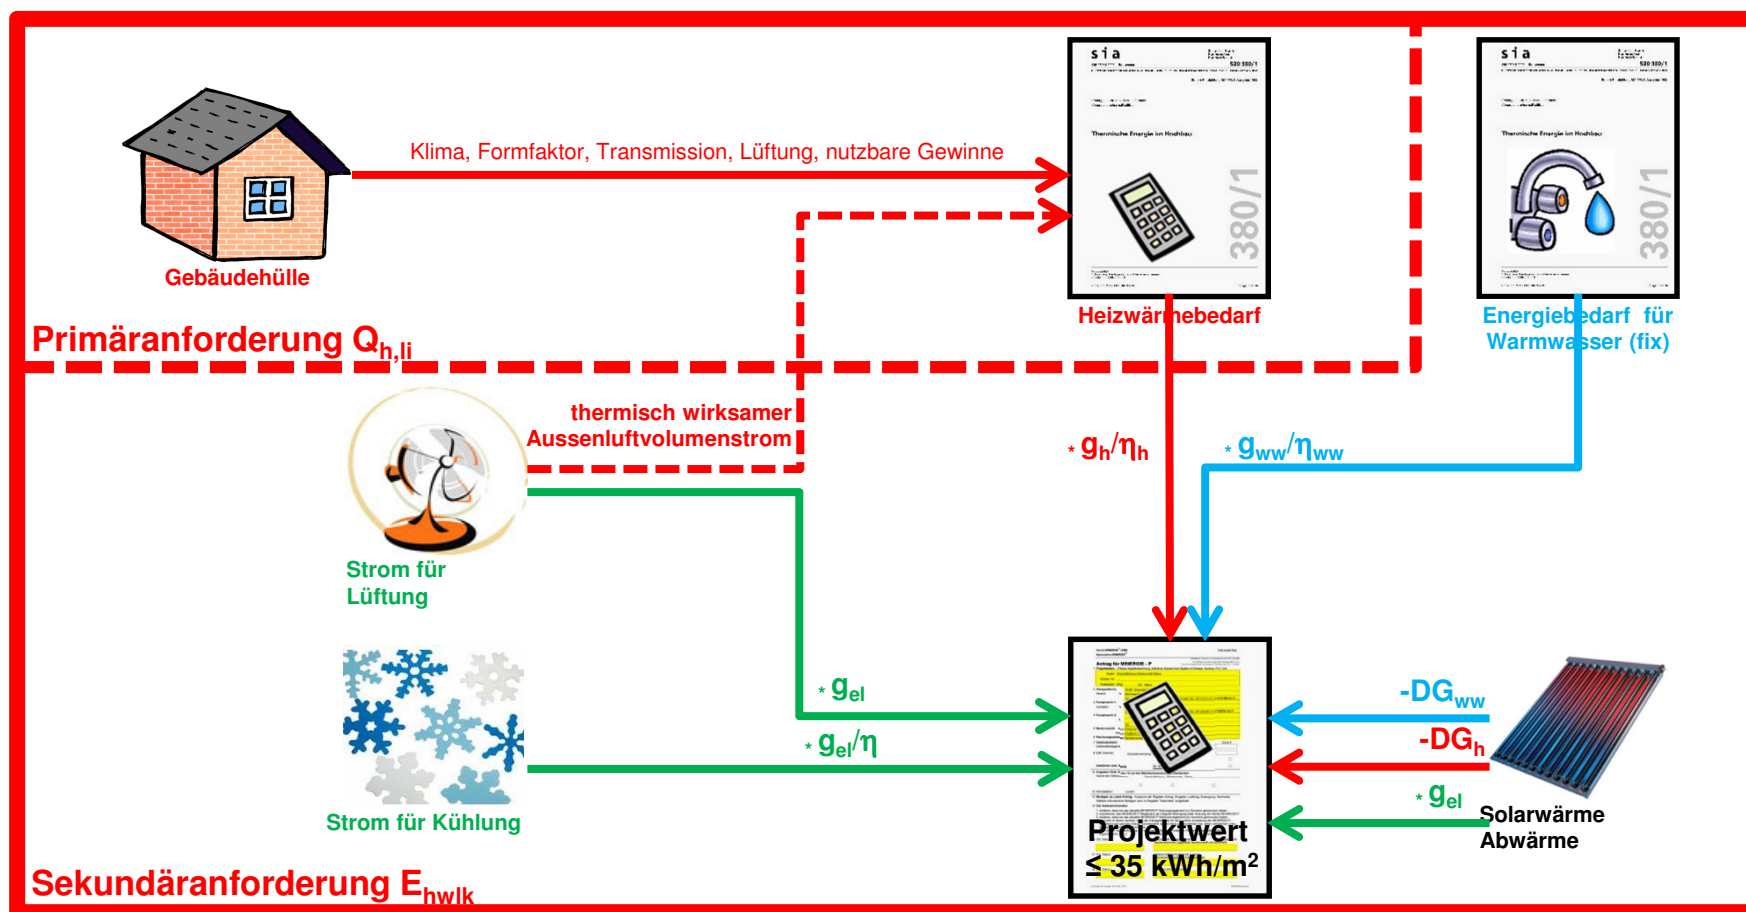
Klima, Formfaktor, Transmission, Lüftung, nutzbare Gewinne

Gebäudehülle

sia

Thermische Energie im Hochbau

380/1

Heizwärmebedarf

sia

Thermische Energie im Hochbau

380/1

Energiebedarf für Warmwasser (fix)

Primäranforderung $Q_{h,li}$

thermisch wirksamer Aussenluftvolumenstrom

$* g_h/\eta_h$

$* g_{ww}/\eta_{ww}$

Strom für Lüftung

$* g_{el}$

$* g_{el}/\eta$

Strom für Kühlung

$-DG_{ww}$

$-DG_h$

$* g_{el}$

Solarwärme Abwärme

Projektwert $\leq$ 35 kWh/m$^2$

Sekundäranforderung $E_{hwlk}$